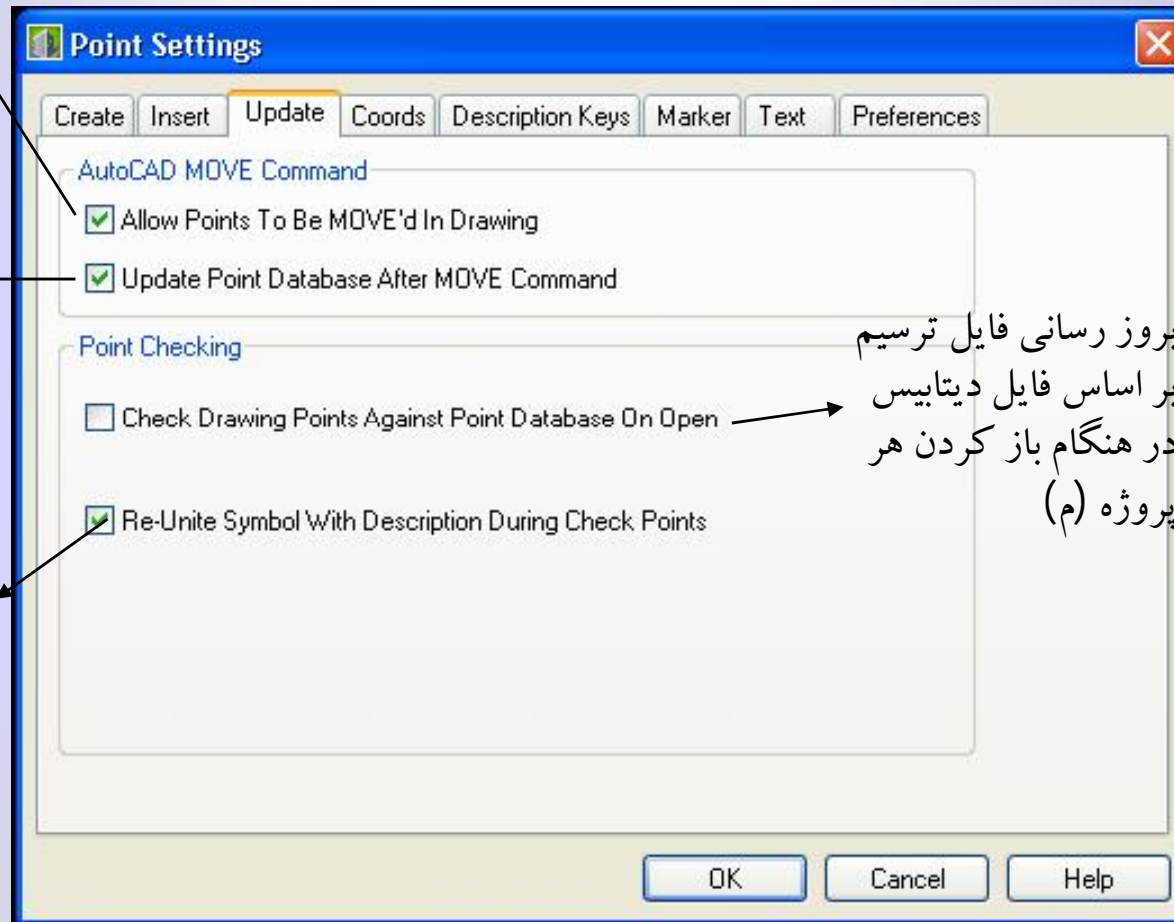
Point Settings

Create | Insert | Update | Coords | Description Keys | Marker | Text | Preferences

AutoCAD MOVE Command

Allow Points To Be MOVE'd In Drawing

Update Point Database After MOVE Command

Point Checking

Check Drawing Points Against Point Database On Open

Re-Unite Symbol With Description During Check Points

بروز رسانی فایل ترسیم بر اساس فایل دیتابیس در هنگام باز کردن هر پروژه (م)

OK | Cancel | Help